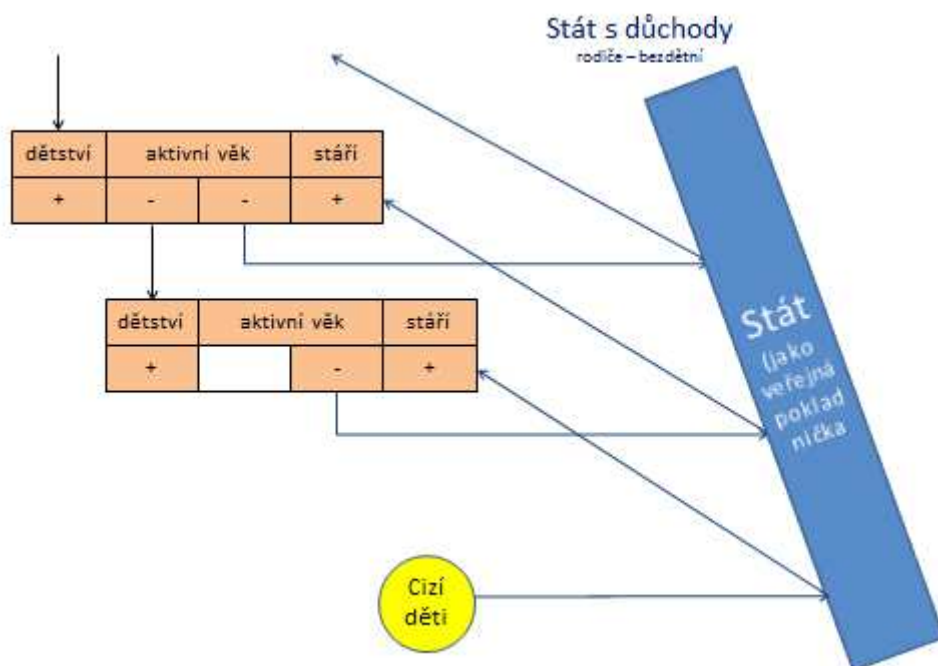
Stát s důchody
rodiče – bezdětní

| dětství | aktivní věk | | stáří |
|---|---|---|---|
| + | - | - | + |

| dětství | aktivní věk | | stáří |
|---|---|---|---|
| + | | - | + |

Stát (jako veřejná pokladnička

Cizí děti